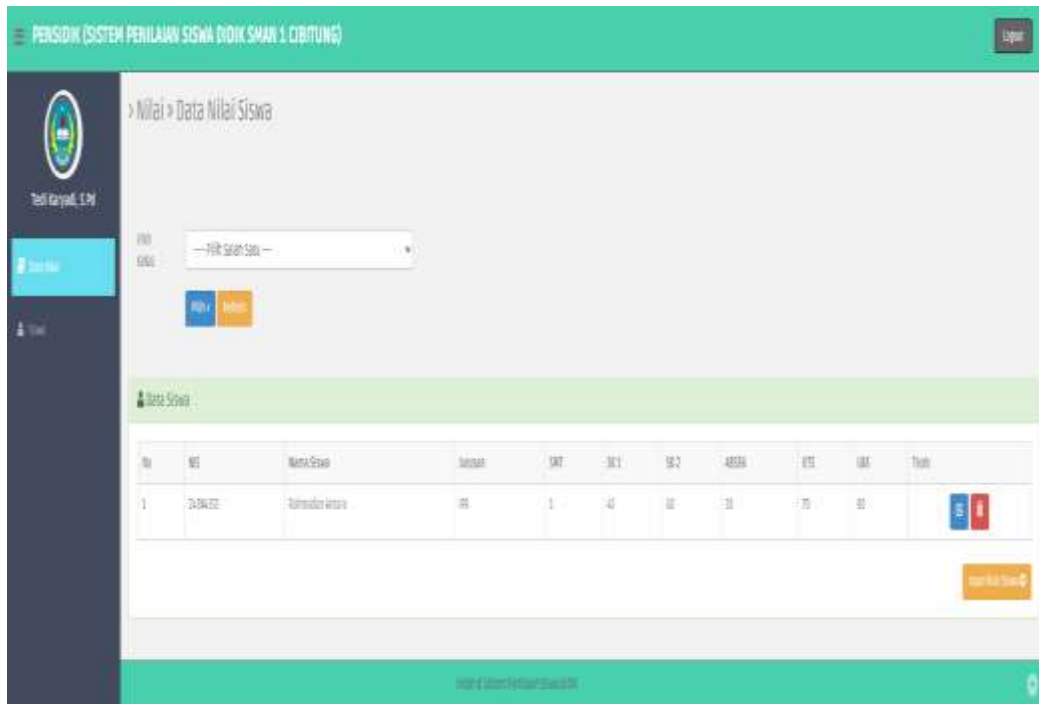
PENSIDIK (SISTEM PENILAIAN SISWA DIDIK SMAN 1 CIBITUNG)

Logout

Tedi Karyadi, S.Pd

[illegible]

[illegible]

› Nilai › Data Nilai Siswa

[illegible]

— Pilih Salah Satu —

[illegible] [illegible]

Data Siswa

| No | NIS | Nama Siswa | Jurusan | SMT | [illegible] | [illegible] | ABSEN | UTS | UAS | Tools |
|---|---|---|---|---|---|---|---|---|---|---|
| 1 | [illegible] | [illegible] | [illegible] | 1 | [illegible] | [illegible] | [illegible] | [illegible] | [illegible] | |

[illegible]

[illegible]